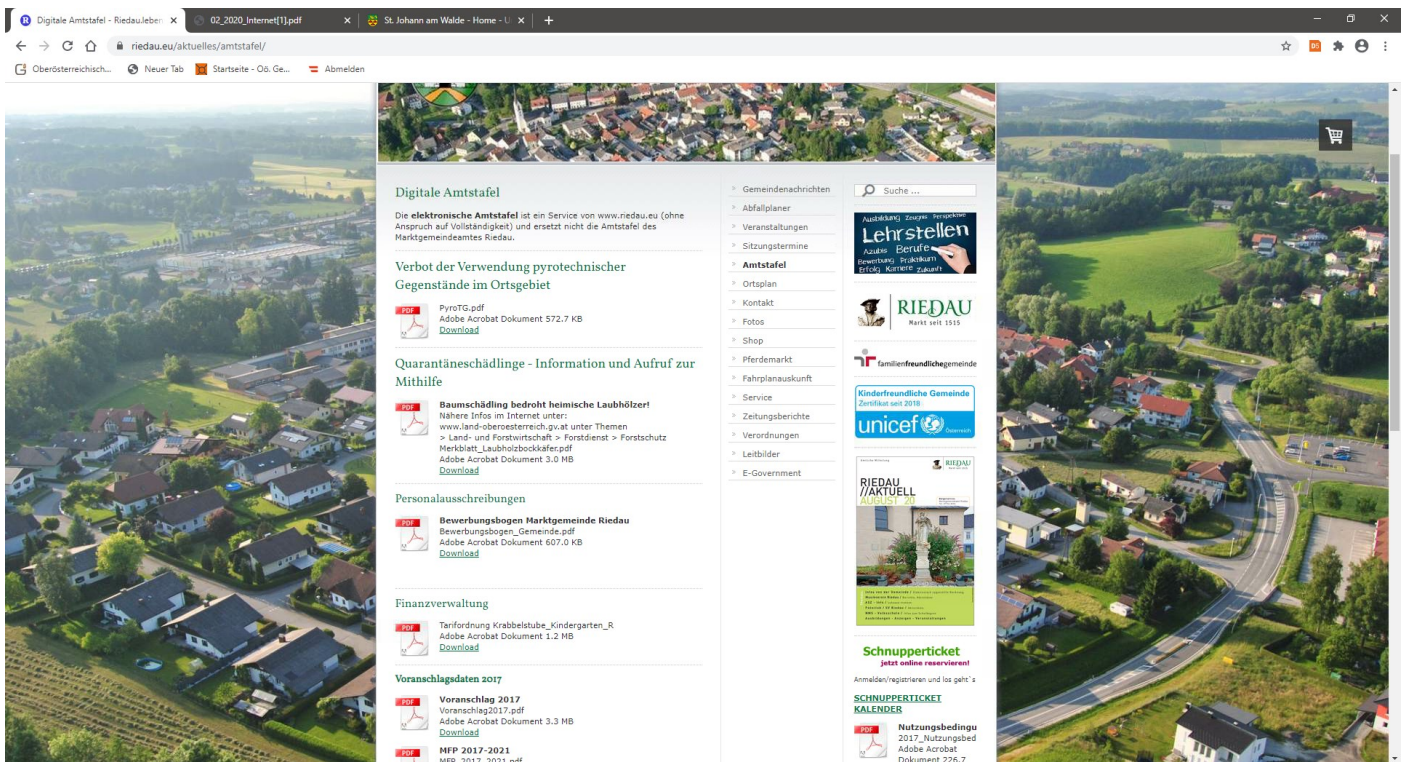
Digitale Amtstafel - RiedauJeben × | 02_2020_Internet[1].pdf × | St. Johann am Walde - Home - U × | +

riedau.eu/aktuelles/amtstafel/

Oberösterreichisch... | Neuer Tab | Startseite - Oö. Ge... | Abmelden

Digitale Amtstafel

Die **elektronische Amtstafel** ist ein Service von www.riedau.eu (ohne Anspruch auf Vollständigkeit) und ersetzt nicht die Amtstafel des Marktgemeindeamtes Riedau.

Verbot der Verwendung pyrotechnischer Gegenstände im Ortsgebiet

PyroTG.pdf
Adobe Acrobat Dokument 572.7 KB
Download

Quarantäneschädlinge - Information und Aufruf zur Mithilfe

**Baumschädling bedroht heimische Laubhölzer!**
Nähere Infos im Internet unter:
www.land-oberoesterreich.gv.at unter Themen
> Land- und Forstwirtschaft > Forstdienst > Forstschutz
Merkblatt_Laubholzbockkäfer.pdf
Adobe Acrobat Dokument 3.0 MB
Download

Personalausschreibungen

**Bewerbungsbogen Marktgemeinde Riedau**
Bewerbungsbogen_Gemeinde.pdf
Adobe Acrobat Dokument 607.0 KB
Download

Finanzverwaltung

Tarifordnung Krabbelstube_Kindergarten_R
Adobe Acrobat Dokument 1.2 MB
Download

Voranschlagsdaten 2017

**Voranschlag 2017**
Voranschlag2017.pdf
Adobe Acrobat Dokument 3.3 MB
Download

**MFP 2017-2021**
MFP_2017_2021.pdf

Gemeindenachrichten
Abfallplaner
Veranstaltungen
Sitzungstermine
Amtstafel
Ortsplan
Kontakt
Fotos
Shop
Pferdemarkt
Fahrplanauskunft
Service
Zeitungsberichte
Verordnungen
Leitbilder
E-Government

Suche ...

Ausbildung Zeugnis Perspektive Lehrstellen Azubis Berufe Bewerbung Praktikum Erfolg Karriere Zukunft

RIEDAU Markt seit 1515

familienfreundlichegemeinde

Kinderfreundliche Gemeinde Zertifikat seit 2018 unicef Österreich

RIEDAU //AKTUELL AUGUST 20

Schnupperticket jetzt online reservieren!
Anmelden/registrieren und los geht´s
SCHNUPPERTICKET KALENDER

Nutzungsbedingu
2017_Nutzungsbed
Adobe Acrobat
Dokument 226.7